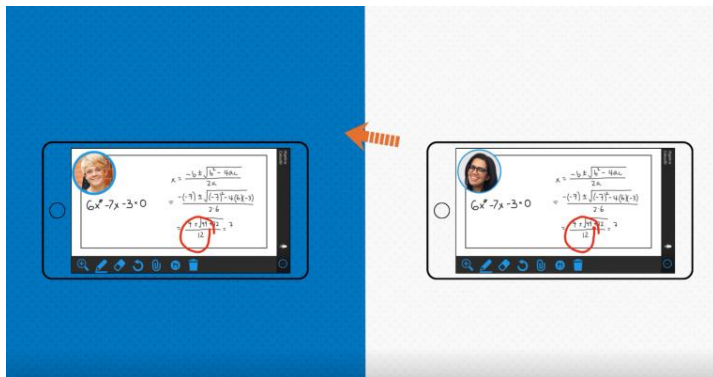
$6x^2-7x-3=0$

$x=\frac{-b\pm\sqrt{b^2-4ac}}{2a}$

$=\frac{-(-7)\pm\sqrt{(-7)^2-4(6)(-3)}}{2\cdot6}$

$=\frac{7\pm\sqrt{49+72}}{12}=?$

$6x^2-7x-3=0$

$x=\frac{-b\pm\sqrt{b^2-4ac}}{2a}$

$=\frac{-(-7)\pm\sqrt{(-7)^2-4(6)(-3)}}{2\cdot6}$

$=\frac{7\pm\sqrt{49+72}}{12}=?$